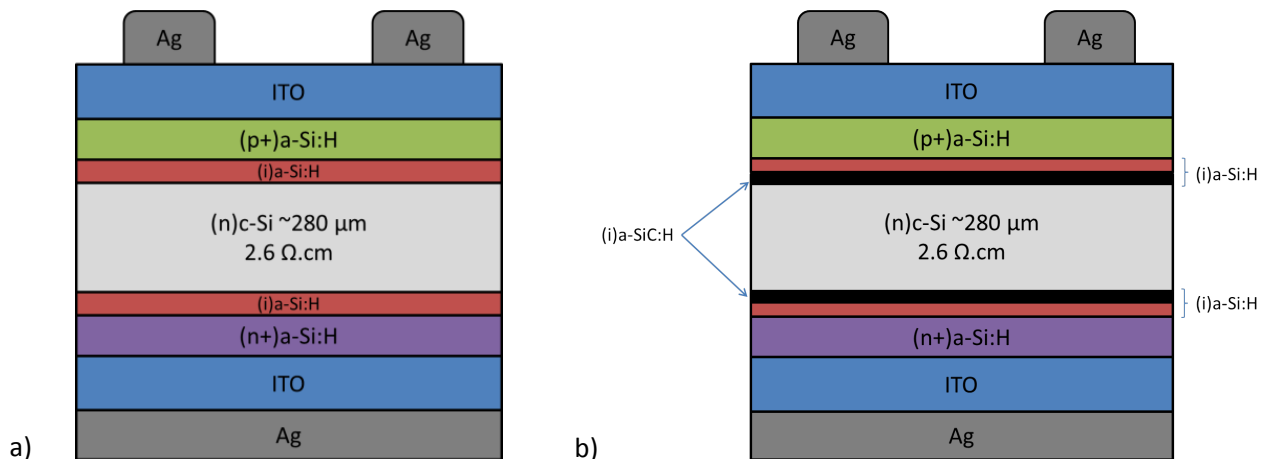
Ag Ag

ITO

(p+)a-Si:H

(i)a-Si:H

(n)c-Si ~280 µm
2.6 Ω.cm

(i)a-Si:H

(n+)a-Si:H

ITO

Ag

a)

Ag Ag

ITO

(p+)a-Si:H

(i)a-Si:H

(i)a-SiC:H

(n)c-Si ~280 µm
2.6 Ω.cm

(i)a-Si:H

(n+)a-Si:H

ITO

Ag

b)